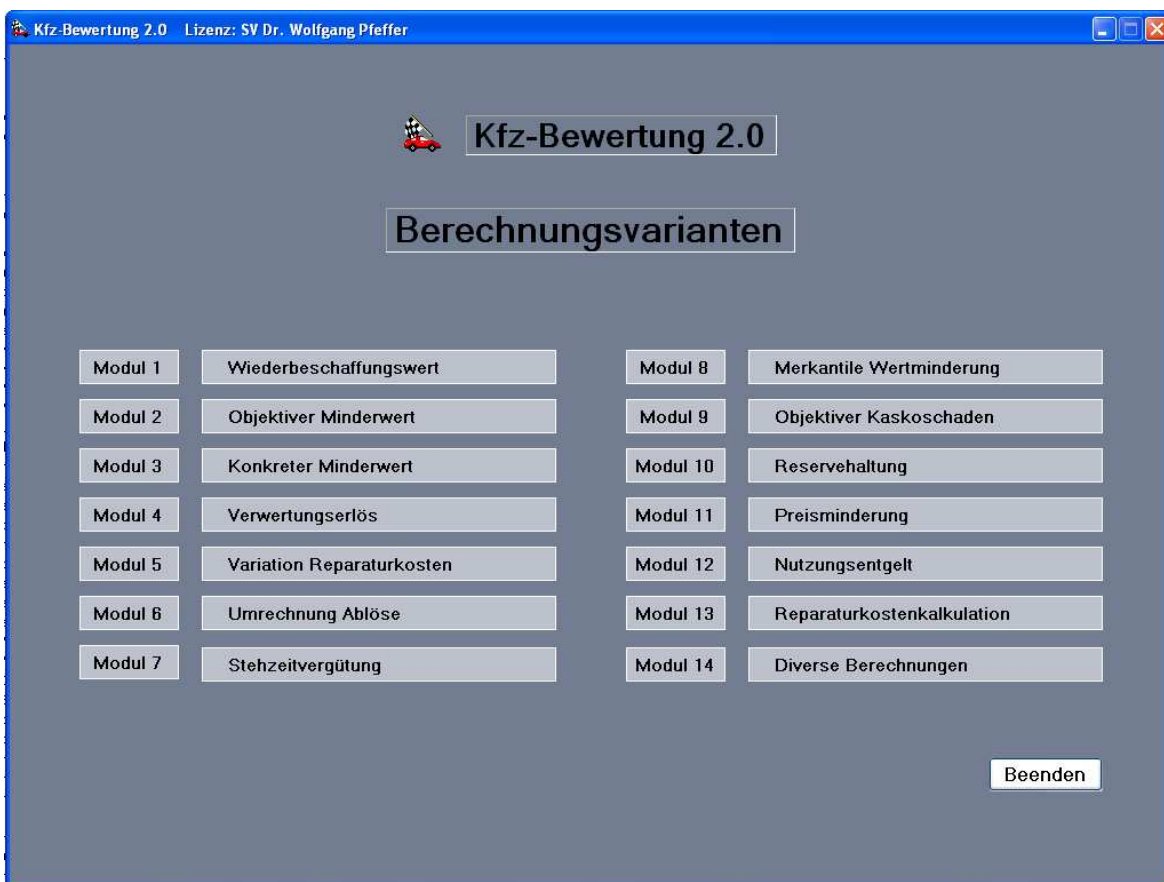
Kfz-Bewertung 2.0 Lizenz: SV Dr. Wolfgang Pfeffer

Kfz-Bewertung 2.0

Berechnungsvarianten

Modul 1 Wiederbeschaffungswert

Modul 2 Objektiver Minderwert

Modul 3 Konkreter Minderwert

Modul 4 Verwertungserlös

Modul 5 Variation Reparaturkosten

Modul 6 Umrechnung Ablöse

Modul 7 Stehzeitvergütung

Modul 8 Merkantile Wertminderung

Modul 9 Objektiver Kaskoschaden

Modul 10 Reservehaltung

Modul 11 Preisminderung

Modul 12 Nutzungsentgelt

Modul 13 Reparaturkostenkalkulation

Modul 14 Diverse Berechnungen

Beenden